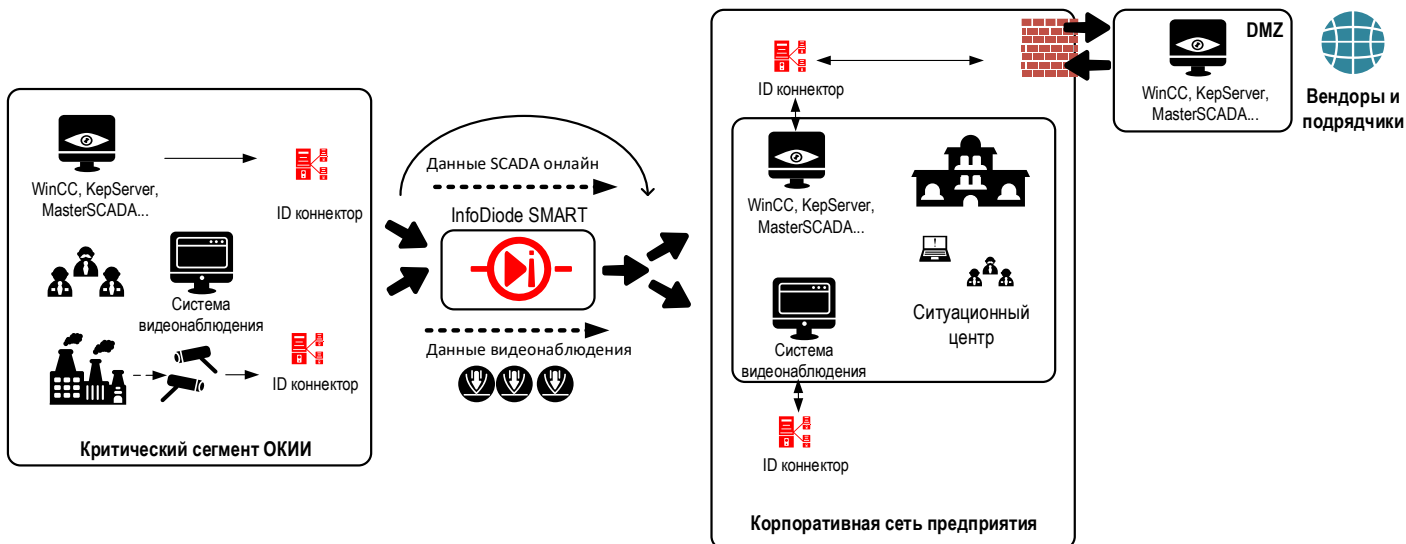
WinCC, KepServer, MasterSCADA...

ID коннектор

Система видеонаблюдения

ID коннектор

Критический сегмент ОКИИ

Данные SCADA онлайн

InfoDiode SMART

Данные видеонаблюдения

ID коннектор

WinCC, KepServer, MasterSCADA...

Система видеонаблюдения

Ситуационный центр

ID коннектор

Корпоративная сеть предприятия

DMZ

WinCC, KepServer, MasterSCADA...

Вендоры и подрядчики